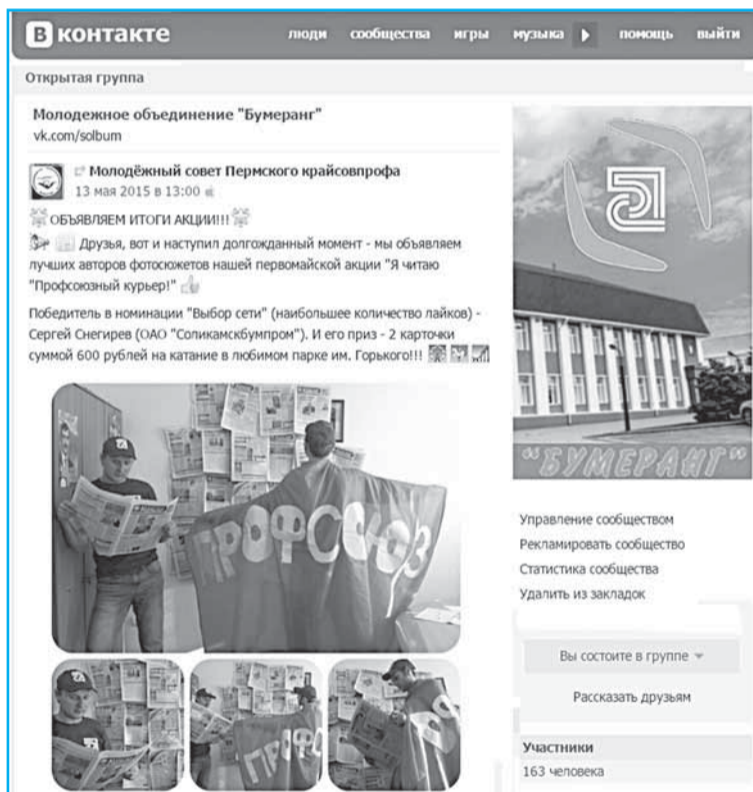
В контакте люди сообщества игры музыка помощь выйти

Открытая группа

Молодежное объединение "Бумеранг"
vk.com/solbum

Молодёжный совет Пермского крайсовпрофа
13 мая 2015 в 13:00

ОБЪЯВЛЯЕМ ИТОГИ АКЦИИ!!!

Друзья, вот и наступил долгожданный момент - мы объявляем лучших авторов фотосюжетов нашей первомайской акции "Я читаю "Профсоюзный курьер!"

Победитель в номинации "Выбор сети" (наибольшее количество лайков) - Сергей Снегирев (ОАО "Соликамскбумпром"). И его приз - 2 карточки суммой 600 рублей на катание в любимом парке им. Горького!!!

ПРОФСОЮЗ

ПРОФС

"БУМЕРАНГ"

Управление сообществом
Рекламировать сообщество
Статистика сообщества
Удалить из закладок

Вы состоите в группе

Рассказать друзьям

Участники
163 человека